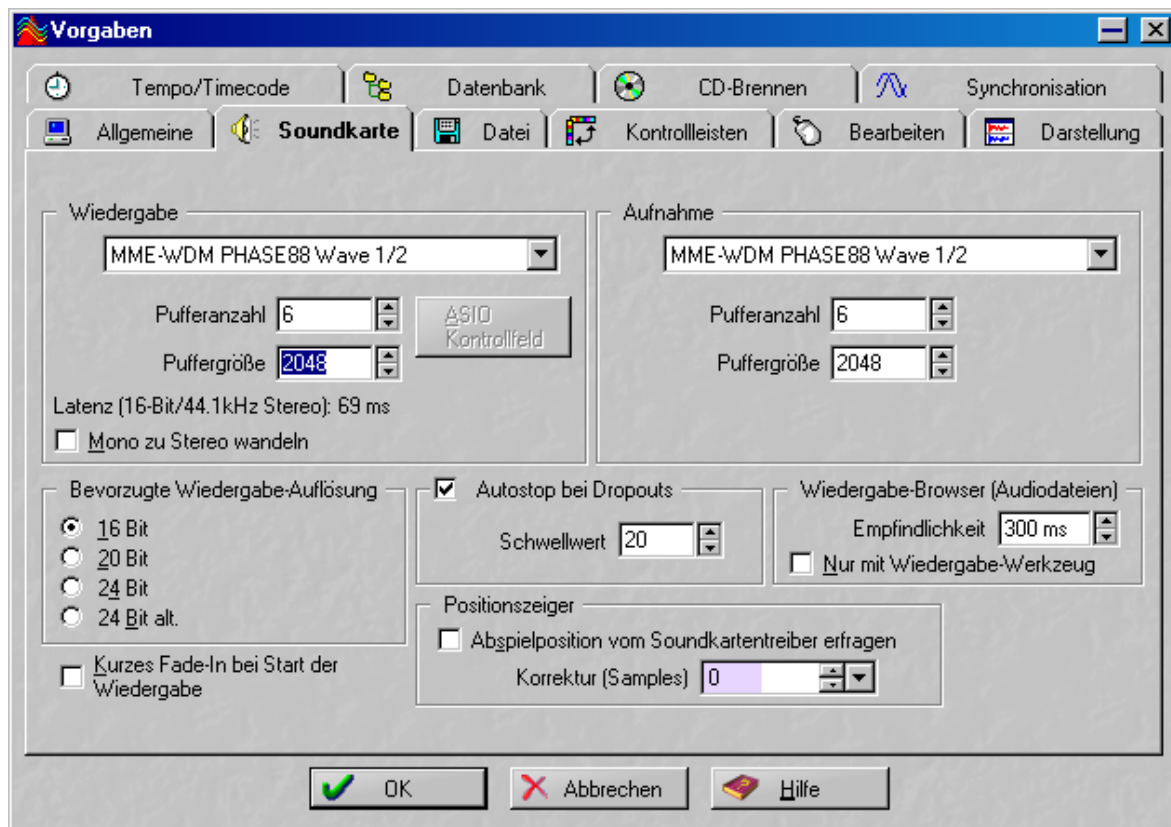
Vorgaben

Tempo/Timecode
Datenbank
CD-Brennen
Synchronisation
Allgemeine
Soundkarte
Datei
Kontrollleisten
Bearbeiten
Darstellung

Wiedergabe
MME-WDM PHASE88 Wave 1/2
Pufferanzahl 6
Puffergröße 2048
ASIO Kontrollfeld
Latenz (16-Bit/44.1kHz Stereo): 69 ms
Mono zu Stereo wandeln

Aufnahme
MME-WDM PHASE88 Wave 1/2
Pufferanzahl 6
Puffergröße 2048

Bevorzugte Wiedergabe-Auflösung
16 Bit
20 Bit
24 Bit
24 Bit alt.

Autostop bei Dropouts
Schwellwert 20

Wiedergabe-Browser (Audiodateien)
Empfindlichkeit 300 ms
Nur mit Wiedergabe-Werkzeug

Positionszeiger
Abspielposition vom Soundkartentreiber erfragen
Korrektur (Samples) 0

Kurzes Fade-In bei Start der Wiedergabe

OK
Abbrechen
Hilfe